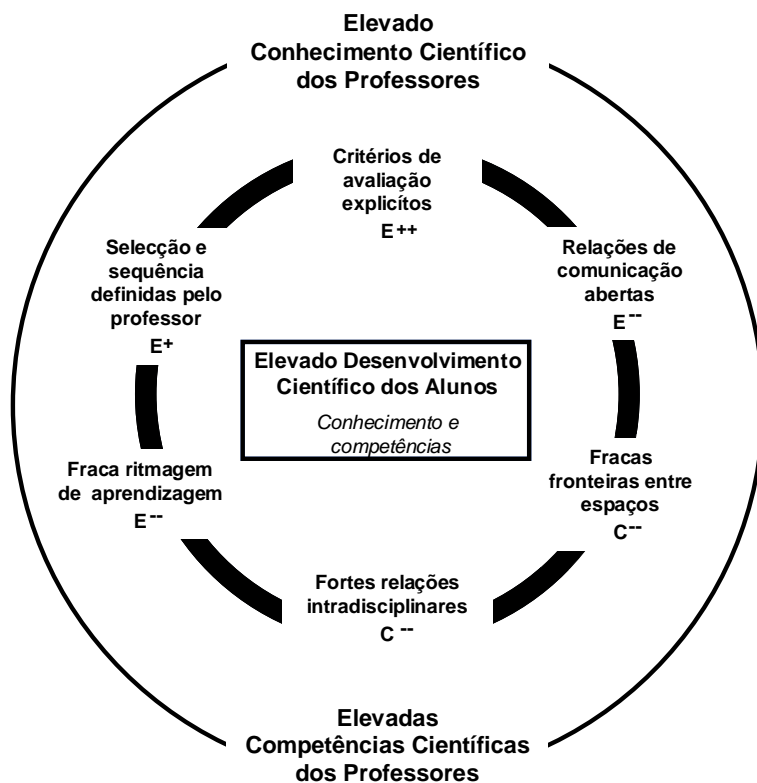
Elevado
Conhecimento Científico
dos Professores

Critérios de avaliação explícitos
$E^{++}$

Relações de comunicação abertas
$E^{--}$

Selecção e sequência definidas pelo professor
$E^{+}$

Elevado Desenvolvimento Científico dos Alunos

Conhecimento e competências

Fraca ritmagem de aprendizagem
$E^{--}$

Fracas fronteiras entre espaços
$C^{--}$

Fortes relações intradisciplinares
$C^{--}$

Elevadas
Competências Científicas
dos Professores